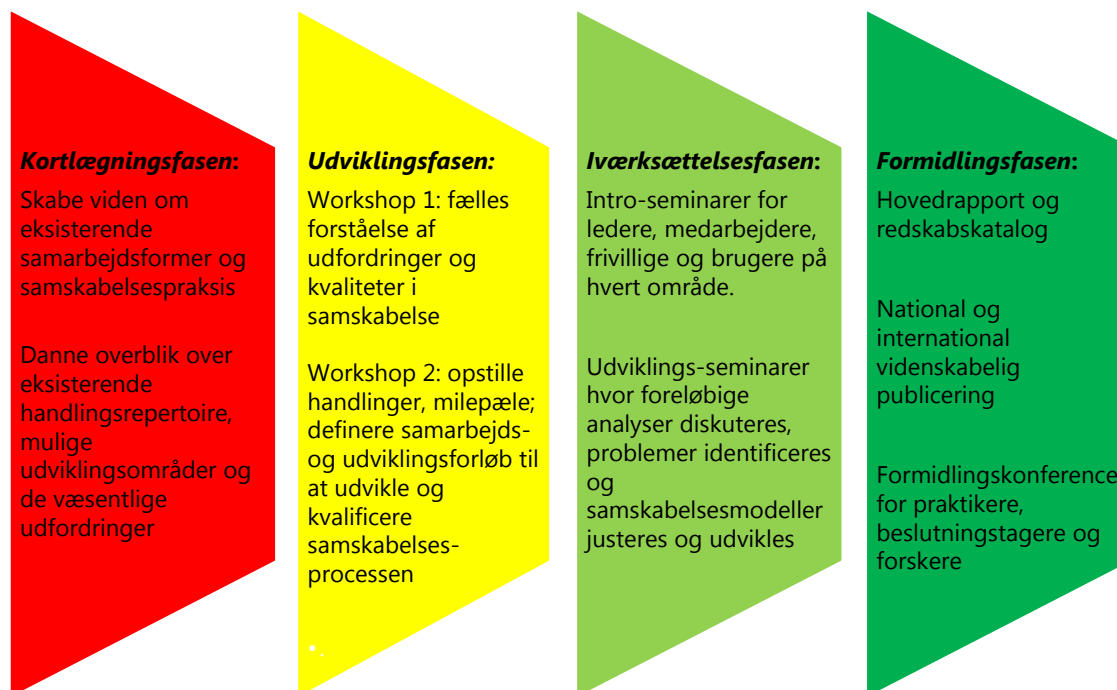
**Kortlægningsfasen:**

Skabe viden om eksisterende samarbejdsformer og samskabelsespraksis

Danne overblik over eksisterende handlingsrepertoire, mulige udviklingsområder og de væsentlige udfordringer

**Udviklingsfasen:**

Workshop 1: fælles forståelse af udfordringer og kvaliteter i samskabelse

Workshop 2: opstille handlinger, milepæle; definere samarbejds- og udviklingsforløb til at udvikle og kvalificere samskabelses-processen

**Iværksættelsesfasen:**

Intro-seminarer for ledere, medarbejdere, frivillige og brugere på hvert område.

Udviklings-seminarer hvor foreløbige analyser diskuteres, problemer identificeres og samskabelsesmodeller justeres og udvikles

**Formidlingsfasen:**

Hovedrapport og redskabskatalog

National og international videnskabelig publicering

Formidlingskonference for praktikere, beslutningstagere og forskere